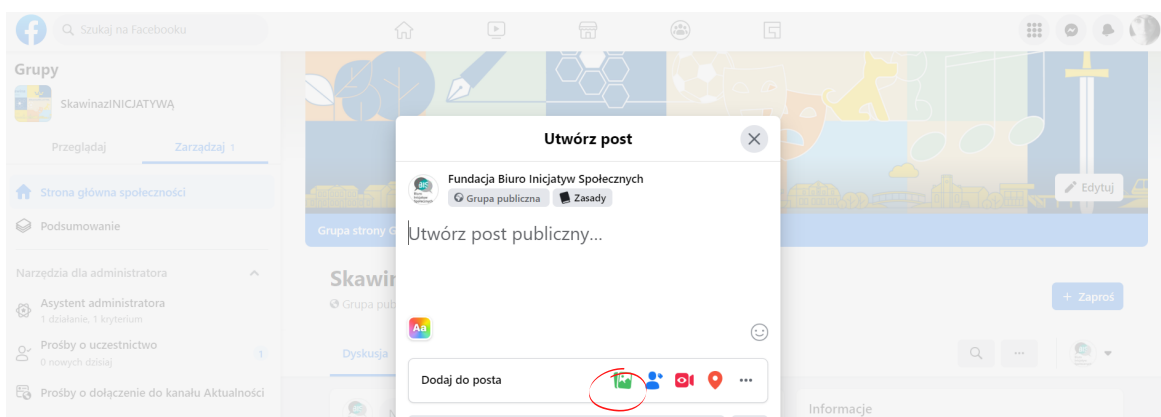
Szukaj na Facebooku

Grupy

SkawinazINICJATYWĄ

Przeglądaj

Zarządzaj 1

Strona główna społeczności

Podsumowanie

Narzędzia dla administratora

Asystent administratora

1 działanie, 1 kryterium

Prośby o uczestnictwo

0 nowych dzisiaj

1

Prośby o dołączenie do kanału Aktualności

Edytuj

Grupa strony G

Skawin

Grupa pub

+ Zaproś

Dyskusja

Informacje

Utwórz post

Fundacja Biuro Inicjatyw Społecznych

Grupa publiczna

Zasady

Utwórz post publiczny...

Aa

Dodaj do posta

...